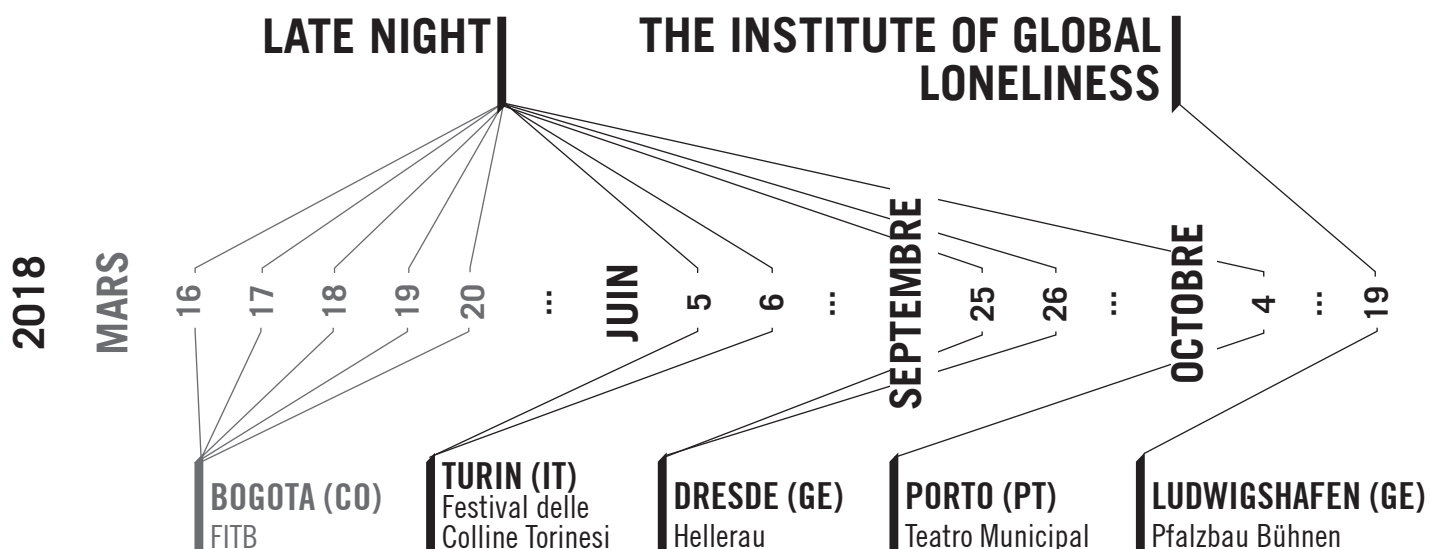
LATE NIGHT

THE INSTITUTE OF GLOBAL LONELINESS

2018

MARS 16 17 18 19 20 ... JUIN 5 6 ... SEPTEMBRE 25 26 ... OCTOBRE 4 ... 19

BOGOTA (CO)
FITB

TURIN (IT)
Festival delle Colline Torinesi

DRESDE (GE)
Hellerau

PORTO (PT)
Teatro Municipal

LUDWIGSHAFEN (GE)
Pfalzbau Bühnen